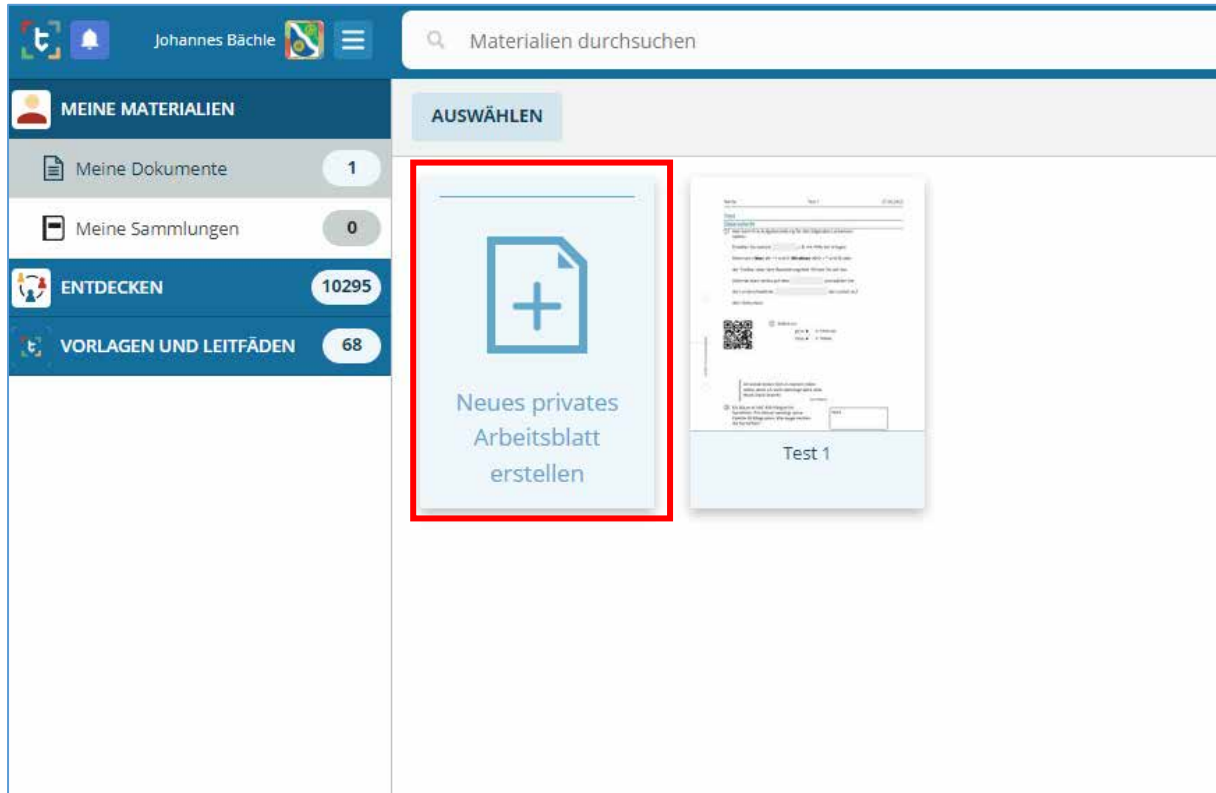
Johannes Bächle

Materialien durchsuchen

MEINE MATERIALIEN

Meine Dokumente 1

Meine Sammlungen 0

ENTDECKEN 10295

VORLAGEN UND LEITFÄDEN 68

AUSWÄHLEN

Neues privates Arbeitsblatt erstellen

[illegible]

Test 1